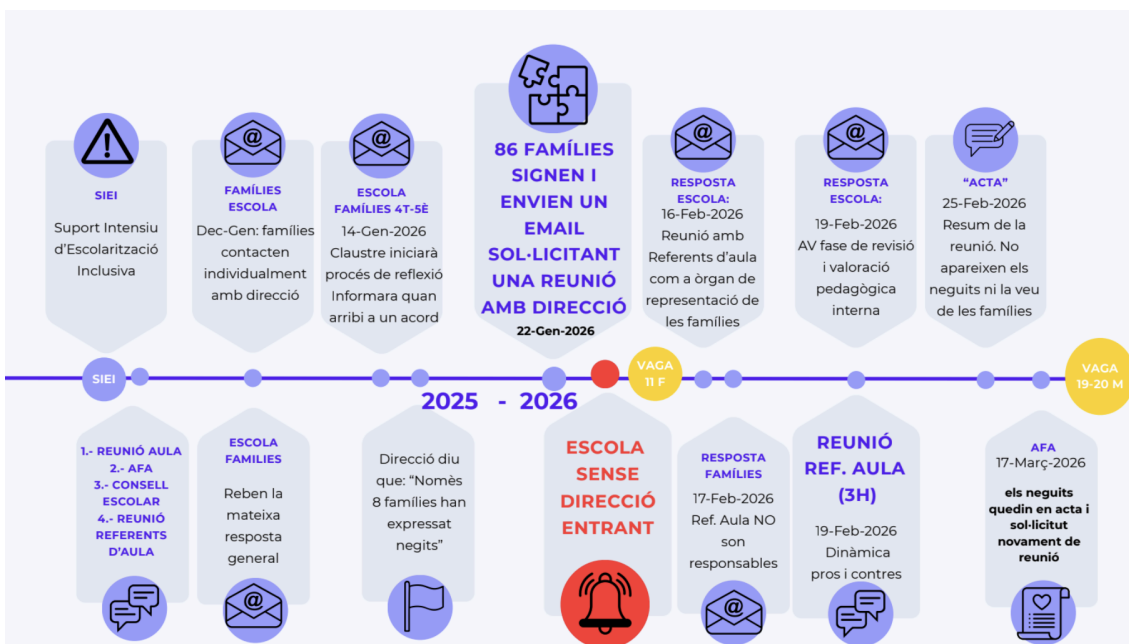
SIEI
Suport Intensiu d'Escolarització Inclusiva

FAMÍLIES ESCOLA
Dec-Gen: famílies contacten individualment amb direcció

ESCOLA FAMÍLIES 4T-5È
14-Gen-2026
Claustre iniciarà procés de reflexió
Informara quan arribi a un acord

86 FAMÍLIES SIGNEN I ENVIEN UN EMAIL SOL·LICITANT UNA REUNIÓ AMB DIRECCIÓ
22-Gen-2026

RESPOSTA ESCOLA:
16-Feb-2026
Reunió amb Referents d'aula com a òrgan de representació de les famílies

RESPOSTA ESCOLA:
19-Feb-2026
AV fase de revisió i valoració pedagògica interna

"ACTA"
25-Feb-2026
Resum de la reunió. No apareixen els neguits ni la veu de les famílies

SIEI
VAGA 11 F
VAGA 19-20 M

2025 - 2026

1.- REUNIÓ AULA
2.- AFA
3.- CONSELL ESCOLAR
4.- REUNIÓ REFERENTS D'AULA

ESCOLA FAMILIES
Reben la mateixa resposta general

Direcció diu que: "Només 8 famílies han expressat negits"

ESCOLA SENSE DIRECCIÓ ENTRANT

RESPOSTA FAMÍLIES
17-Feb-2026
Ref. Aula NO son responsables

REUNIÓ REF. AULA (3H)
19-Feb-2026
Dinàmica pros i contres

AFA
17-Març-2026
els neguits quedin en acta i sol·licitut novament de reunió